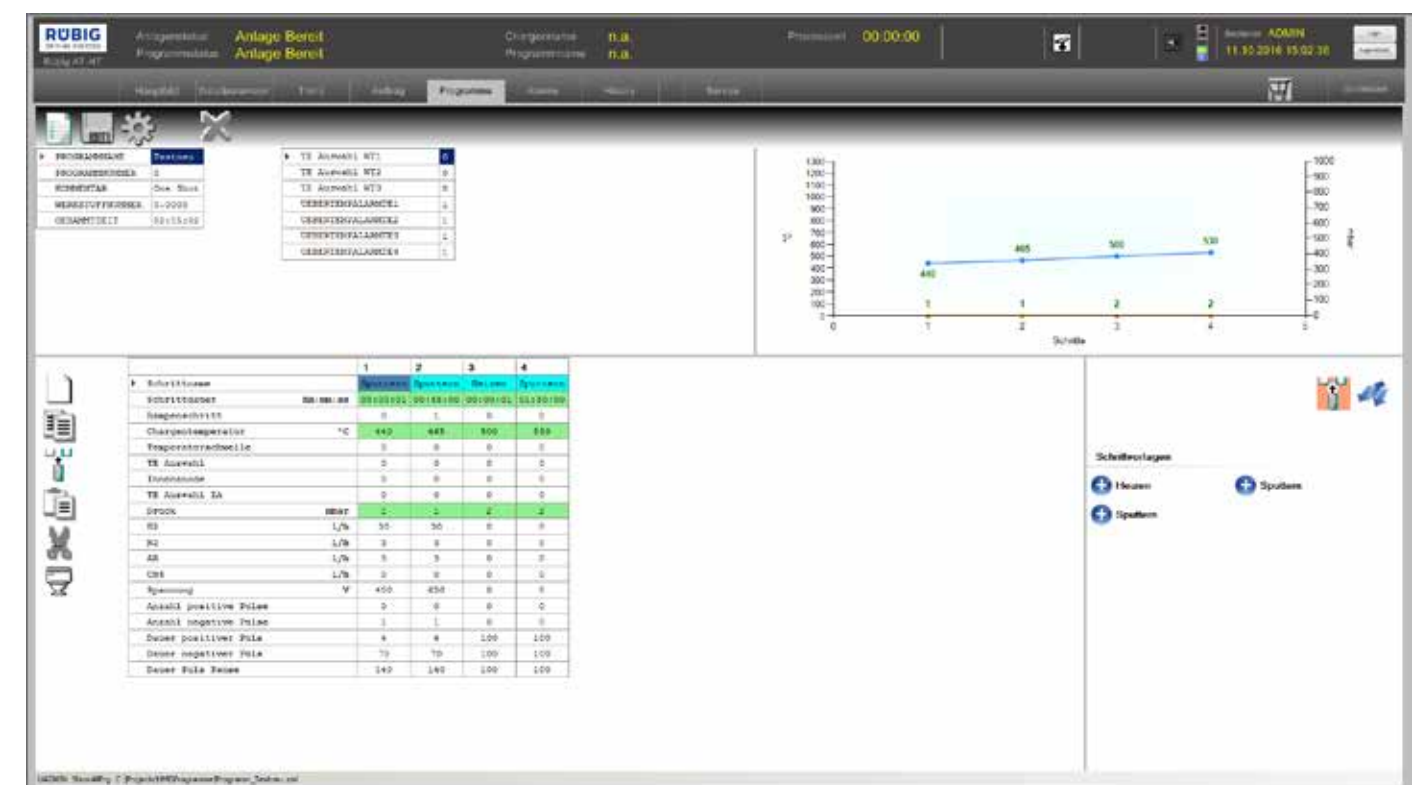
RÜBIG

Anlagenstatus Anlage Bereit
Programmstatus Anlage Bereit

Chargenname n.a.
Programmname n.a.

Prozesszeit 00:00:00

Bediener ADMIN
11.10.2016 15:02:38

Hauptbild | Prozessansicht | Trend | Auftrag | Programme | Alarme | History | Service

| PROGRAMMNAME | Testneu |
|---|---|
| PROGRAMMNUMMER | 0 |
| KOMMENTAR | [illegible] |
| WERKSTOFFNUMMER | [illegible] |
| GESAMTZEIT | 02:15:02 |

| TE Auswahl WT1 | 0 |
|---|---|
| TE Auswahl WT2 | 0 |
| TE Auswahl WT3 | 0 |
| UEBERTEMPALARMTE1 | 1 |
| UEBERTEMPALARMTE2 | 1 |
| UEBERTEMPALARMTE3 | 1 |
| UEBERTEMPALARMTE4 | 1 |

1300 1200 1100 1000 900 800 700 600 500 400 300 200 100 0
°C
440 465 500 530
1 1 2 2
0 1 2 3 4 5
Schritte
1000 900 800 700 600 500 400 300 200 100 0
mbar

| | | 1 | 2 | 3 | 4 |
|---|---|---|---|---|---|
| Schrittname | | Sputtern | Sputtern | Heizen | Sputtern |
| Schrittdauer | hh:mm:ss | 00:00:01 | 00:45:00 | 00:00:01 | 01:30:00 |
| Rampenschritt | | 0 | 1 | 0 | 0 |
| Chargentemperatur | °C | 440 | 465 | 500 | 530 |
| Temperaturrachwelle | | 0 | 0 | 0 | 0 |
| TE Auswahl | | 0 | 0 | 0 | 0 |
| Innenanode | | 0 | 0 | 0 | 0 |
| TE Auswahl IA | | 0 | 0 | 0 | 0 |
| Druck | mbar | 1 | 1 | 2 | 2 |
| H2 | l/h | 50 | 50 | 0 | 0 |
| N2 | l/h | 0 | 0 | 0 | 0 |
| AR | l/h | 5 | 5 | 0 | 0 |
| CH4 | l/h | 0 | 0 | 0 | 0 |
| Spannung | V | 450 | 450 | 0 | 0 |
| Anzahl positive Pulse | | 0 | 0 | 0 | 0 |
| Anzahl negative Pulse | | 1 | 1 | 0 | 0 |
| Dauer positiver Puls | | 4 | 4 | 100 | 100 |
| Dauer negativer Puls | | 70 | 70 | 100 | 100 |
| Dauer Puls Pause | | 140 | 140 | 100 | 100 |

Schrittvorlagen
Heizen
Sputtern
Sputtern

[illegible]